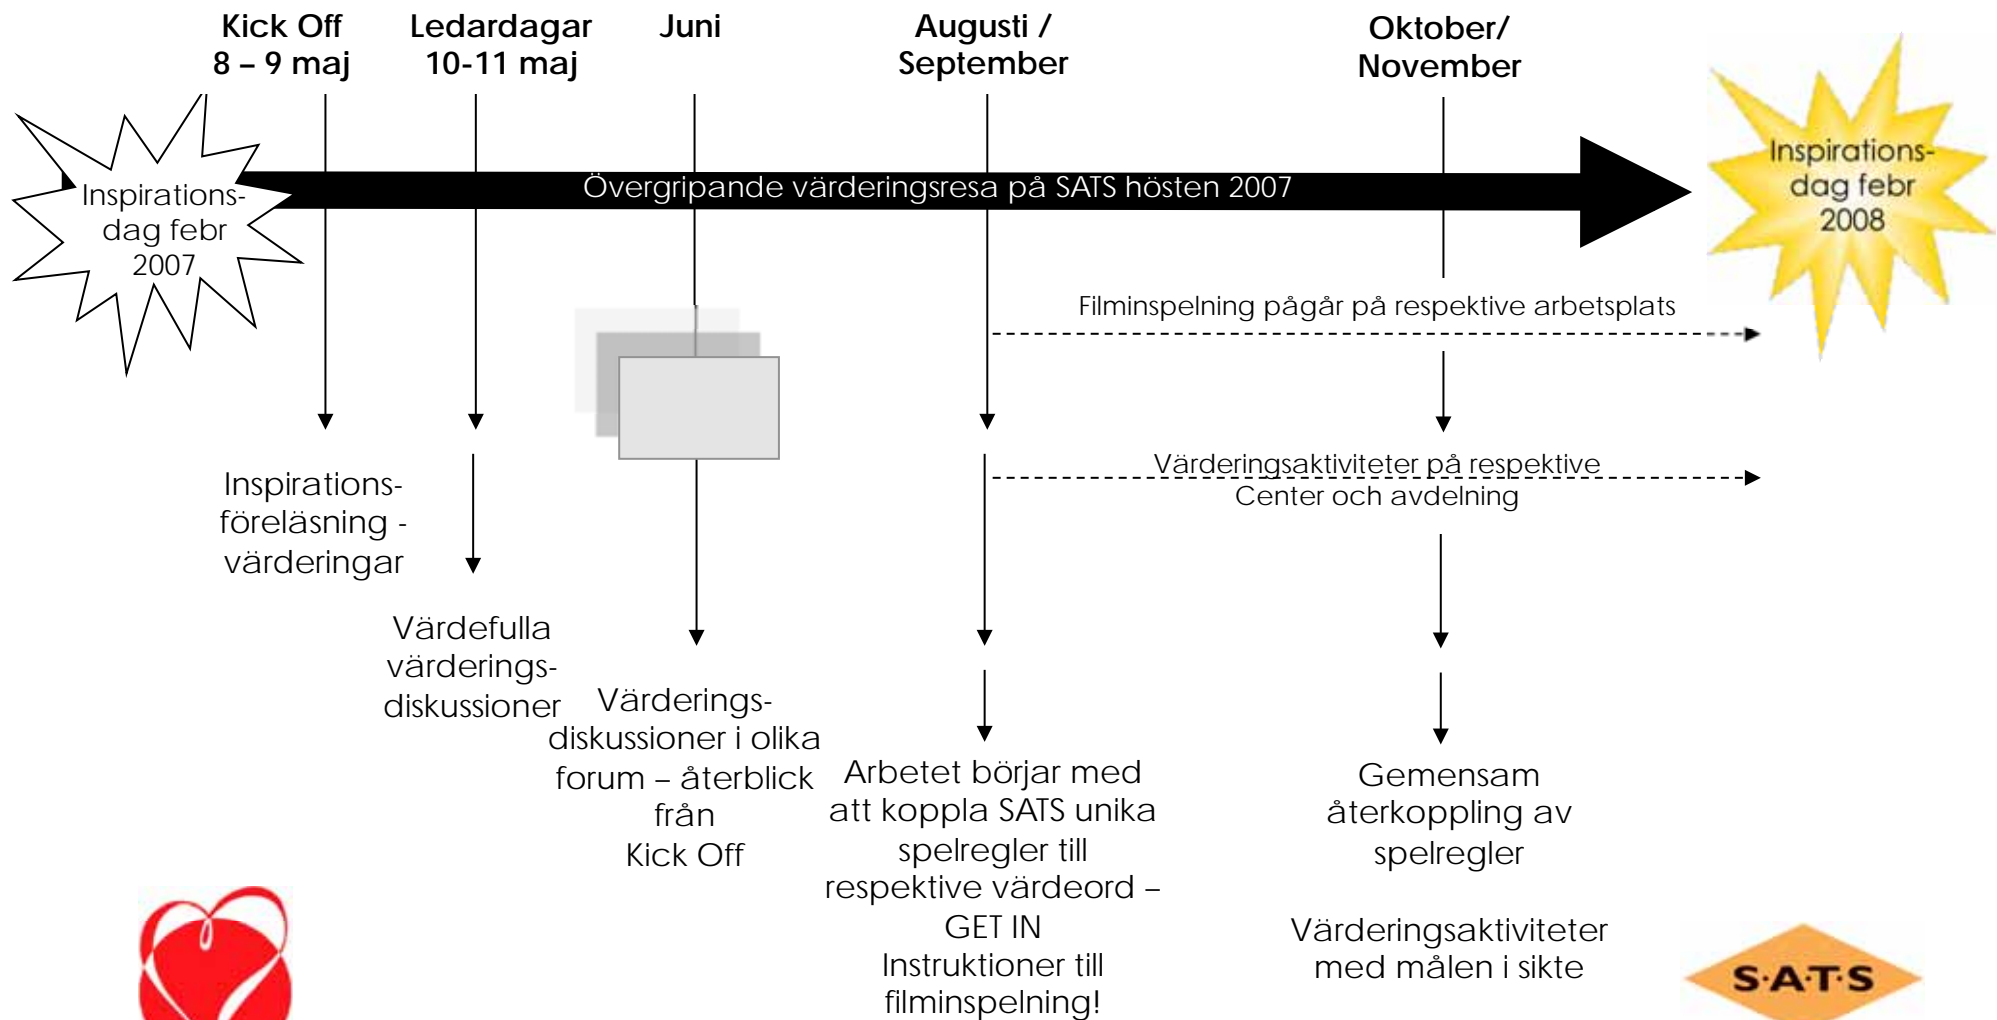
Kick Off
8 – 9 maj

Ledardagar
10-11 maj

Juni

Augusti /
September

Oktober/
November

Inspirations-
dag febr
2007

Övergripande värderingsresa på SATS hösten 2007

Inspirations-
dag febr
2008

Filminspelning pågår på respektive arbetsplats

Värderingsaktiviteter på respektive
Center och avdelning

Inspirations-
föreläsning -
värderingar

Värdefulla
värderings-
diskussioner

Värderings-
diskussioner i olika
forum – återblick
från
Kick Off

Arbetet börjar med
att koppla SATS unika
spelregler till
respektive värdeord –
GET IN
Instruktioner till
filminspelning!

Gemensam
återkoppling av
spelregler

Värderingsaktiviteter
med målen i sikte

S·A·T·S